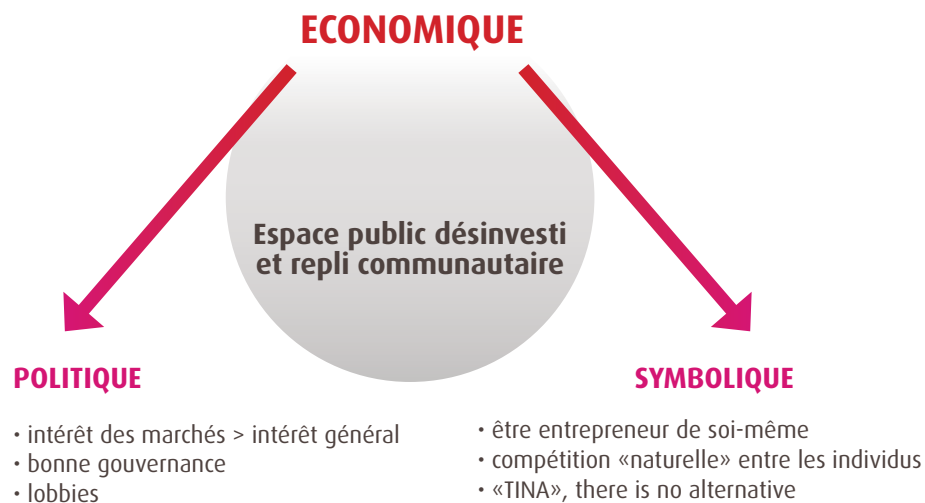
ECONOMIQUE

Espace public désinvesti et repli communautaire

POLITIQUE

• intérêt des marchés > intérêt général
• bonne gouvernance
• lobbies

SYMBOLIQUE

• être entrepreneur de soi-même
• compétition «naturelle» entre les individus
• «TINA», there is no alternative